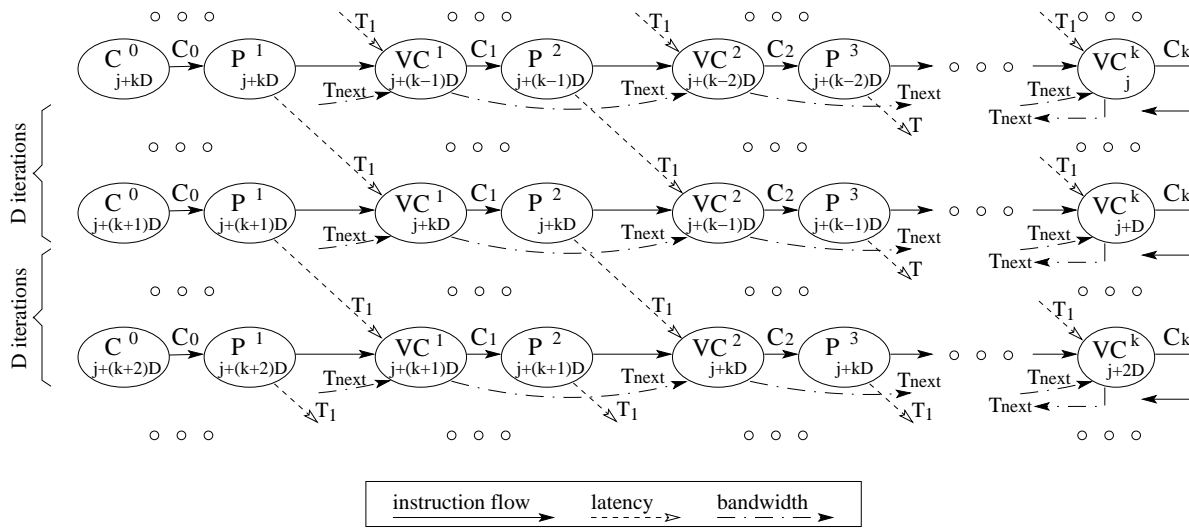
$C^0_{j+kD}$ $C_0$ $P^1_{j+kD}$ $T_1$ $VC^1_{j+(k-1)D}$ $C_1$ $P^2_{j+(k-1)D}$ $T_1$ $VC^2_{j+(k-2)D}$ $C_2$ $P^3_{j+(k-2)D}$ $T_1$ $VC^k_j$ $C_k$
Tnext Tnext Tnext T Tnext Tnext

D iterations

$C^0_{j+(k+1)D}$ $C_0$ $P^1_{j+(k+1)D}$ $T_1$ $VC^1_{j+kD}$ $C_1$ $P^2_{j+kD}$ $T_1$ $VC^2_{j+(k-1)D}$ $C_2$ $P^3_{j+(k-1)D}$ $T_1$ $VC^k_{j+D}$ $C_k$
Tnext Tnext Tnext T Tnext Tnext

D iterations

$C^0_{j+(k+2)D}$ $C_0$ $P^1_{j+(k+2)D}$ $T_1$ $VC^1_{j+(k+1)D}$ $C_1$ $P^2_{j+(k+1)D}$ $T_1$ $VC^2_{j+kD}$ $C_2$ $P^3_{j+kD}$ $T_1$ $VC^k_{j+2D}$ $C_k$
$T_1$ Tnext $T_1$ Tnext Tnext $T_1$ Tnext Tnext

instruction flow latency bandwidth